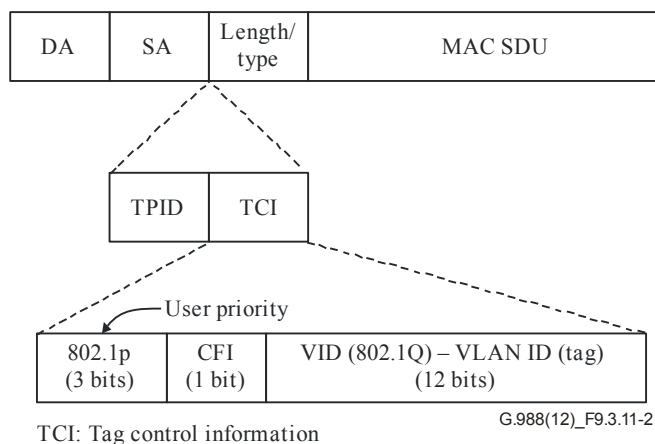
| DA | SA | Length/ type | MAC SDU |
|---|---|---|---|

| TPID | TCI |
|---|---|

User priority

| 802.1p (3 bits) | CFI (1 bit) | VID (802.1Q) – VLAN ID (tag) (12 bits) |
|---|---|---|

G.988(12)_F9.3.11-2

TCI: Tag control information